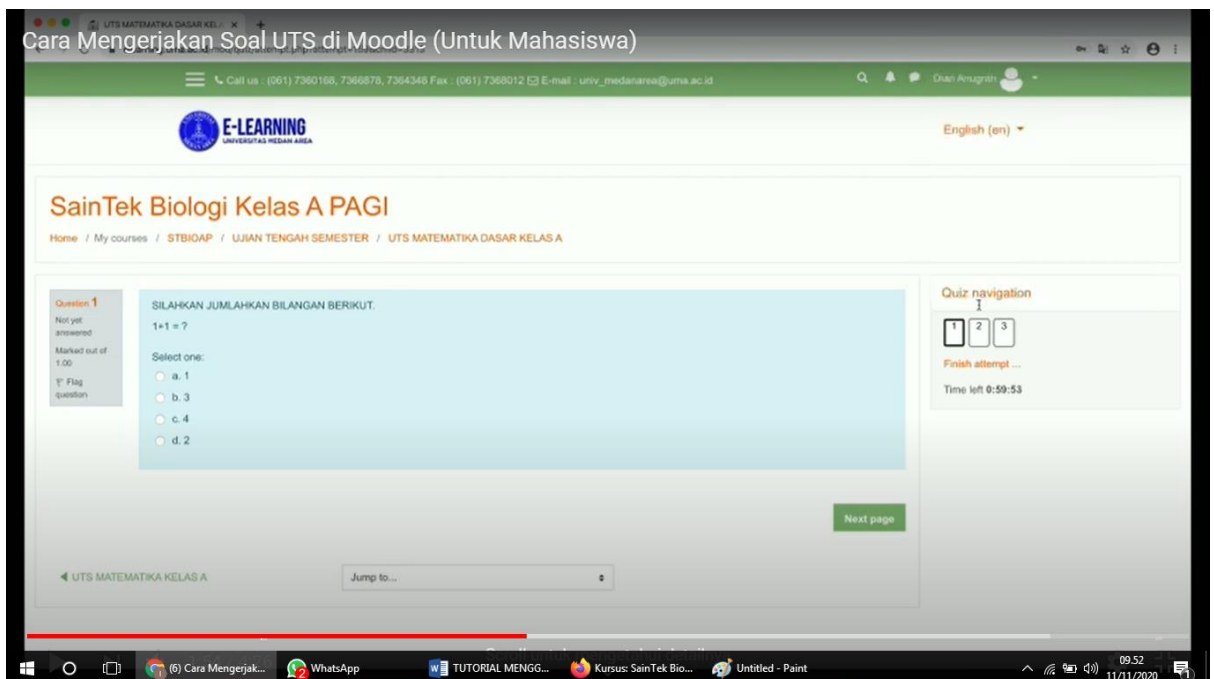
UTS MATEMATIKA DASAR KELA ×

Cara Mengerjakan Soal UTS di Moodle (Untuk Mahasiswa)

Call us : (061) 7360168, 7366878, 7364348 Fax : (061) 7368012 E-mail : univ_medanarea@uma.ac.id

Dian Anugrah

E-LEARNING
UNIVERSITAS MEDAN AREA

English (en)

SainTek Biologi Kelas A PAGI

Home / My courses / STBIOAP / UJIAN TENGAH SEMESTER / UTS MATEMATIKA DASAR KELAS A

Question 1
Not yet answered
Marked out of 1.00
Flag question

SILAHKAN JUMLAHKAN BILANGAN BERIKUT.
1+1 = ?

Select one:
a. 1
b. 3
c. 4
d. 2

Next page

◄ UTS MATEMATIKA KELAS A

Jump to...

Quiz navigation

1 2 3

Finish attempt ...

Time left 0:59:53

(6) Cara Mengerjak...
WhatsApp
TUTORIAL MENGG...
Kursus: SainTek Bio...
Untitled - Paint

09.52
11/11/2020